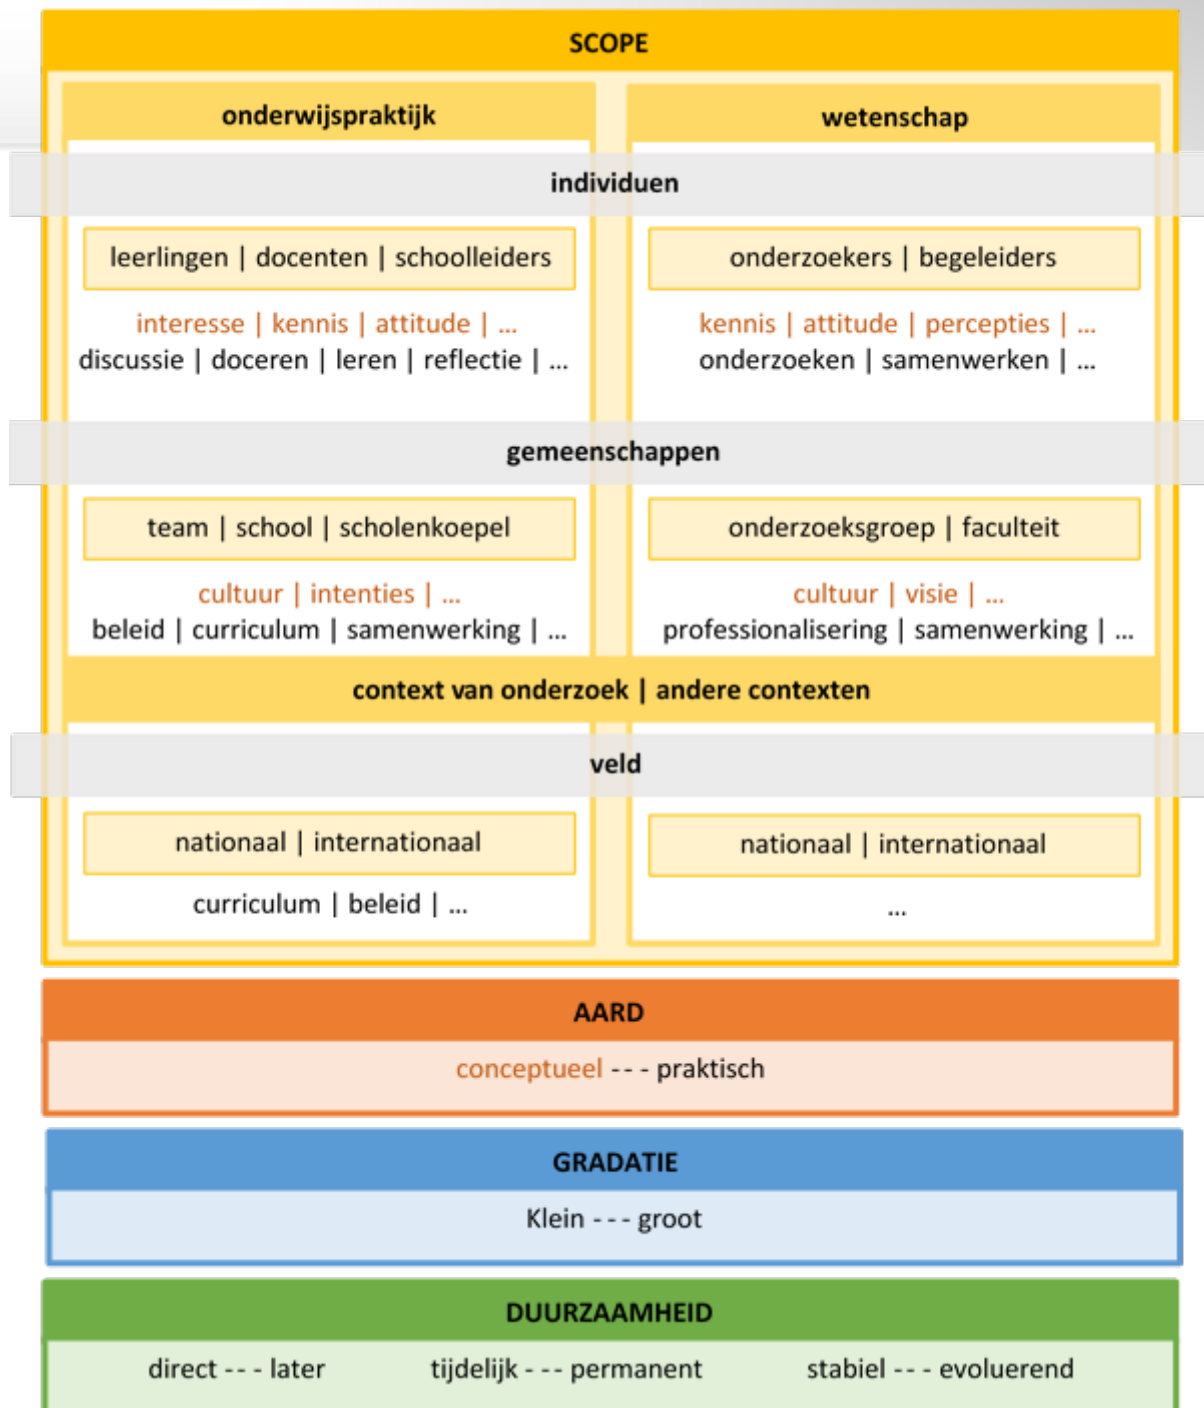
SCOPE

onderwijspraktijk

wetenschap

individuen

leerlingen | docenten | schoolleiders

interesse | kennis | attitude | ...
discussie | doceren | leren | reflectie | ...

onderzoekers | begeleiders

kennis | attitude | percepties | ...
onderzoeken | samenwerken | ...

gemeenschappen

team | school | scholenkoepel

cultuur | intenties | ...
beleid | curriculum | samenwerking | ...

onderzoeksgroep | faculteit

cultuur | visie | ...
professionalisering | samenwerking | ...

context van onderzoek | andere contexten

veld

nationaal | internationaal

curriculum | beleid | ...

nationaal | internationaal

...

AARD

conceptueel - - - praktisch

GRADATIE

Klein - - - groot

DUURZAAMHEID

direct - - - later

tijdelijk - - - permanent

stabiel - - - evoluerend